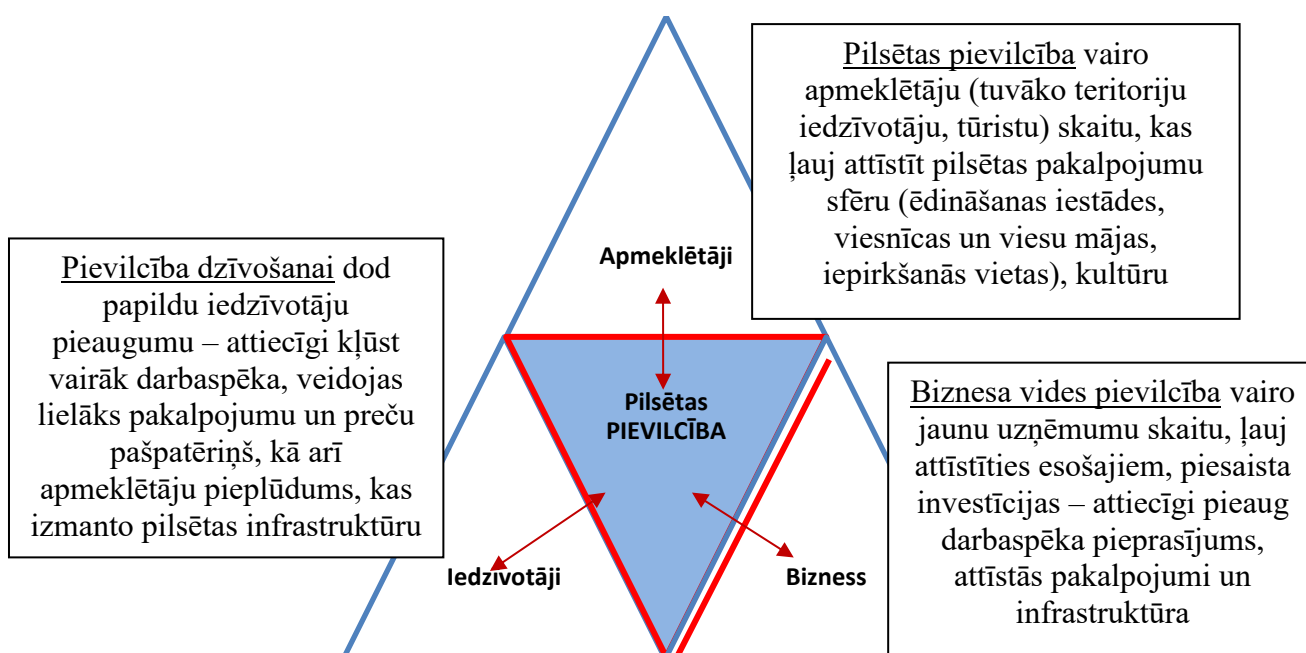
Pilsētas pievilcība vairo apmeklētāju (tuvāko teritoriju iedzīvotāju, tūristu) skaitu, kas ļauj attīstīt pilsētas pakalpojumu sfēru (ēdināšanas iestādes, viesnīcas un viesu mājas, iepirkšanās vietas), kultūru

Pievilcība dzīvošanai dod papildu iedzīvotāju pieaugumu – attiecīgi kļūst vairāk darbaspēka, veidojas lielāks pakalpojumu un preču pašpatēriņš, kā arī apmeklētāju pieplūdums, kas izmanto pilsētas infrastruktūru

Apmeklētāji

Pilsētas PIEVILCĪBA

Biznesa vides pievilcība vairo jaunu uzņēmumu skaitu, ļauj attīstīties esošajiem, piesaista investīcijas – attiecīgi pieaug darbaspēka pieprasījums, attīstās pakalpojumi un infrastruktūra

Iedzīvotāji

Bizness